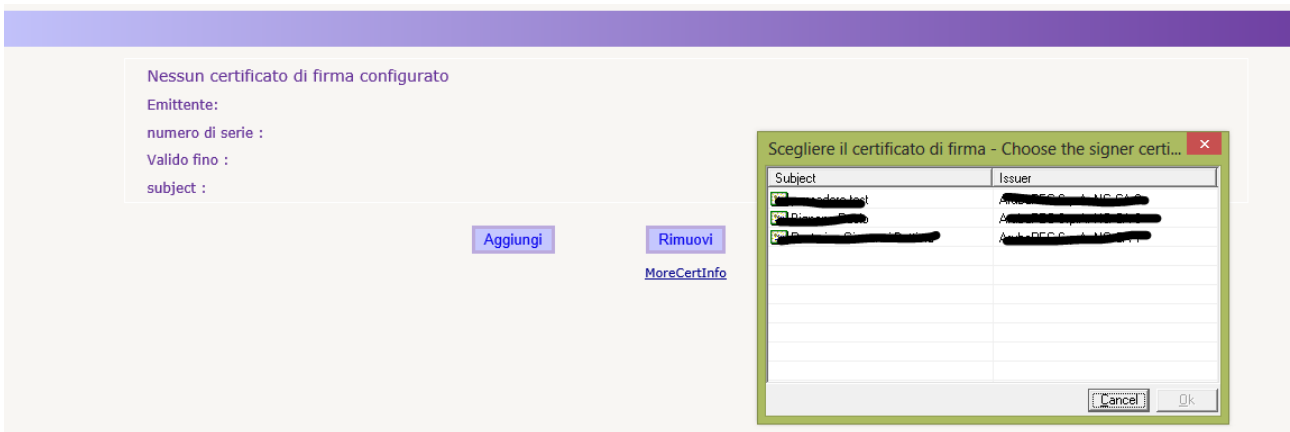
Nessun certificato di firma configurato

Emittente:

numero di serie :

Valido fino :

subject :

Aggiungi

Rimuovi

MoreCertInfo

Scegliere il certificato di firma - Choose the signer certi...

| Subject | Issuer |
|---|---|
| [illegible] | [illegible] |
| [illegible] | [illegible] |
| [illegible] | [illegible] |

Cancel

Ok